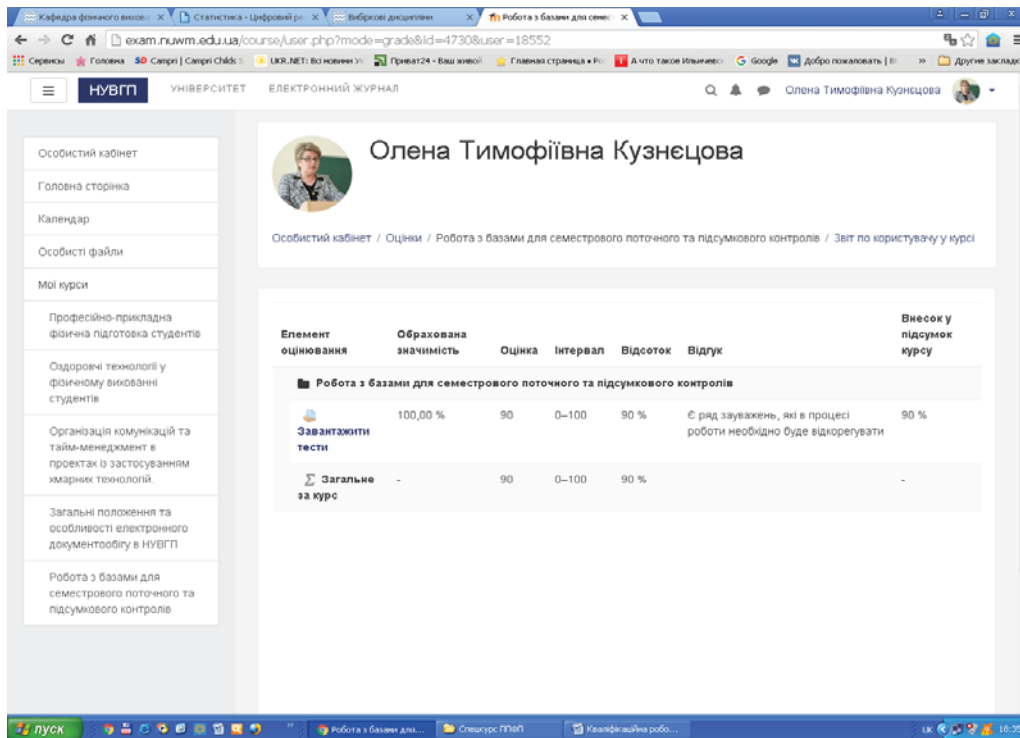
Кафедра фізичного вихова × | Статистика - Цифровий ре × | Вибіркові дисципліни × | Робота з базами для семес ×

exam.nuwm.edu.ua/course/user.php?mode=grade&id=4730&user=18552

Сервисы | Головна | SD Campri | Campri Childs | UKR.NET: Всі новини Ук | Приват24 - Ваш живой | Главная страница • Ро | А что такое Ильичевск | Google | Добро пожаловать | | » | Другие закладки

НУВГП УНІВЕРСИТЕТ ЕЛЕКТРОННИЙ ЖУРНАЛ

Олена Тимофіївна Кузнєцова

Особистий кабінет
Головна сторінка
Календар
Особисті файли
Мої курси
Професійно-прикладна фізична підготовка студентів
Оздоровчі технології у фізичному вихованні студентів
Організація комунікацій та тайм-менеджмент в проектах із застосуванням хмарних технологій.
Загальні положення та особливості електронного документообігу в НУВГП
Робота з базами для семестрового поточного та підсумкового контролів

Олена Тимофіївна Кузнєцова

Особистий кабінет / Оцінки / Робота з базами для семестрового поточного та підсумкового контролів / Звіт по користувачу у курсі

| Елемент оцінювання | Обрахована значимість | Оцінка | Інтервал | Відсоток | Відгук | Внесок у підсумок курсу |
|---|---|---|---|---|---|---|
| Робота з базами для семестрового поточного та підсумкового контролів | | | | | | |
| Завантажити тести | 100,00 % | 90 | 0–100 | 90 % | Є ряд зауважень, які в процесі роботи необхідно буде відкорегувати | 90 % |
| Σ Загальне за курс | - | 90 | 0–100 | 90 % | | - |

пуск | Робота з базами для... | Спецкурс ППФП | Кваліфікаційна робо... | UK 10:35